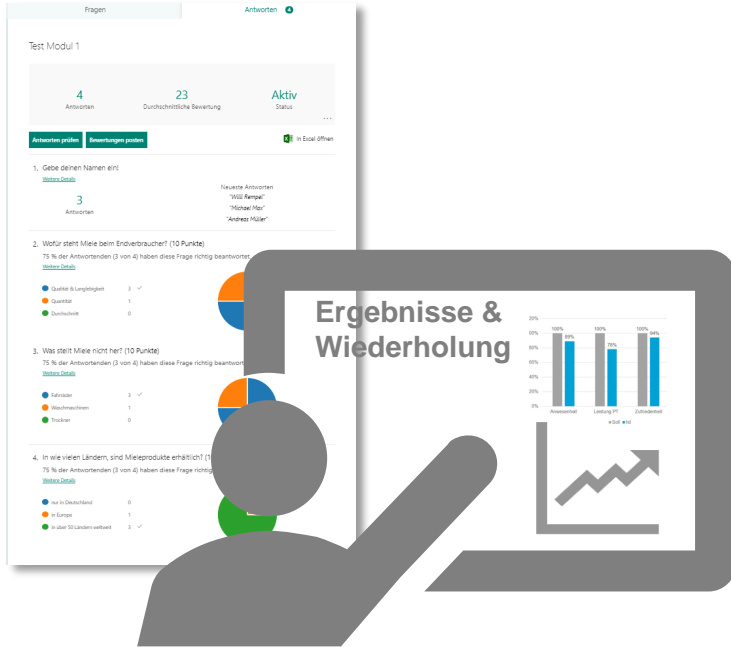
Fragen

Antworten 4

Test Modul 1

4
Antworten

23
Durchschnittliche Bewertung

Aktiv
Status

...

Antworten prüfen

Bewertungen posten

In Excel öffnen

1. Gebe deinen Namen ein!
Weitere Details

3
Antworten

Neueste Antworten
"Willi Rempel"
"Michael Max"
"Andreas Müller"

2. Wofür steht Miele beim Endverbraucher? (10 Punkte)
75 % der Antwortenden (3 von 4) haben diese Frage richtig beantwortet.
Weitere Details

Qualität & Langlebigkeit 3
Quantität 1
Durchschnitt 0

3. Was stellt Miele nicht her? (10 Punkte)
75 % der Antwortenden (3 von 4) haben diese Frage richtig beantwortet.
Weitere Details

Fahrräder 3
Waschmaschinen 1
Trockner 0

4. In wie vielen Ländern, sind Mieleprodukte erhältlich? (1
75 % der Antwortenden (3 von 4) haben diese Frage richtig
Weitere Details

nur in Deutschland 0
in Europa 1
in über 50 Ländern weltweit 3

Ergebnisse & Wiederholung

100% 69% 100% 70% 100% 94%
Anwesenheit Leistung PT Zufriedenheit
Soll Ist